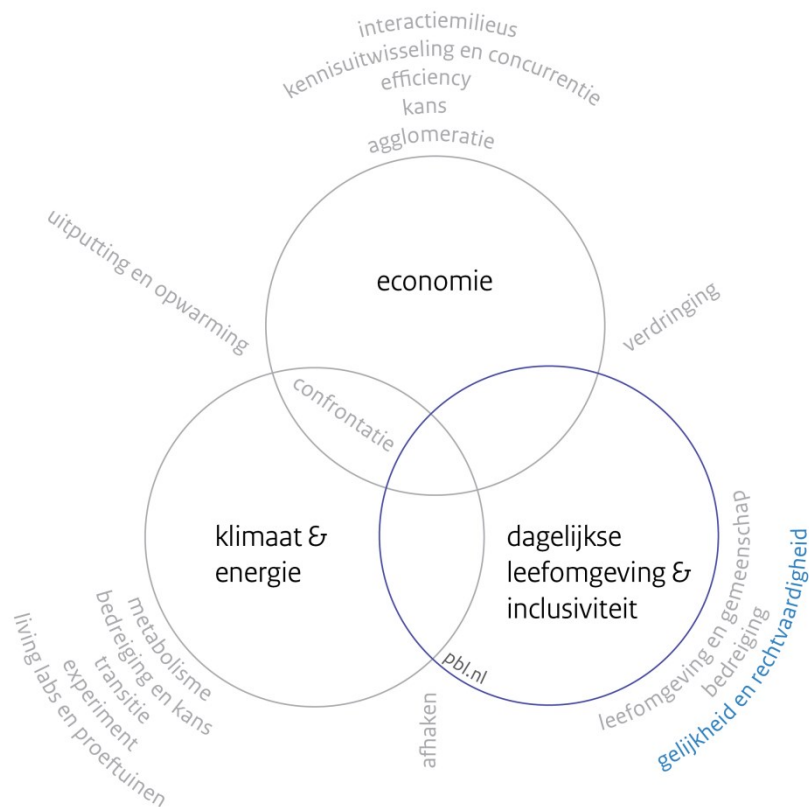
interactiemilieus
kennisuitwisseling en concurrentie
efficiency
kans
agglomeratie

uitputting en opwarming

economie

verdringing

confrontatie

klimaat & energie

dagelijkse leefomgeving & inclusiviteit

pbl.nl

metabolisme
bedreiging en kans
transitie
experiment
living labs en proeftuinen

afhaken

leefomgeving en gemeenschap
bedreiging
gelijkheid en rechtvaardigheid